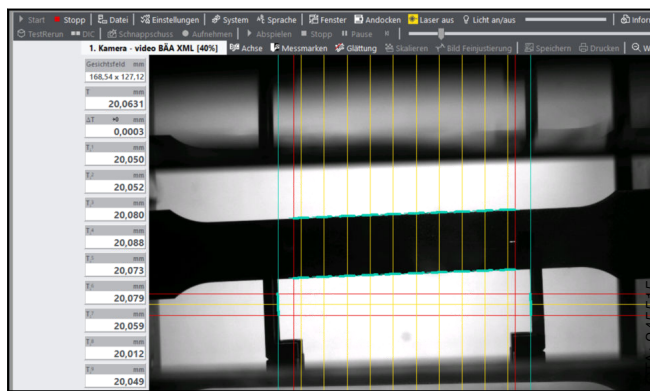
Start | Stopp | Datei | Einstellungen | System | Sprache | Fenster | Andocken | Laser aus | Licht an/aus | Infor

TestRerun | DIC | Schnappschuss | Aufnehmen | Abspielen | Stopp | Pause

1. Kamera - video BÄA XML [40%] | Achse | Messmarken | Glättung | Skalieren | Bild Feinjustierung | Speichern | Drucken | W

Gesichtsfeld mm
168,54 x 127,12

T mm
20,0631

ΔT mm
0,0003

T mm
20,050

T mm
20,052

T mm
20,080

T mm
20,088

T mm
20,073

T mm
20,079

T mm
20,059

T mm
20,012

T mm
20,049